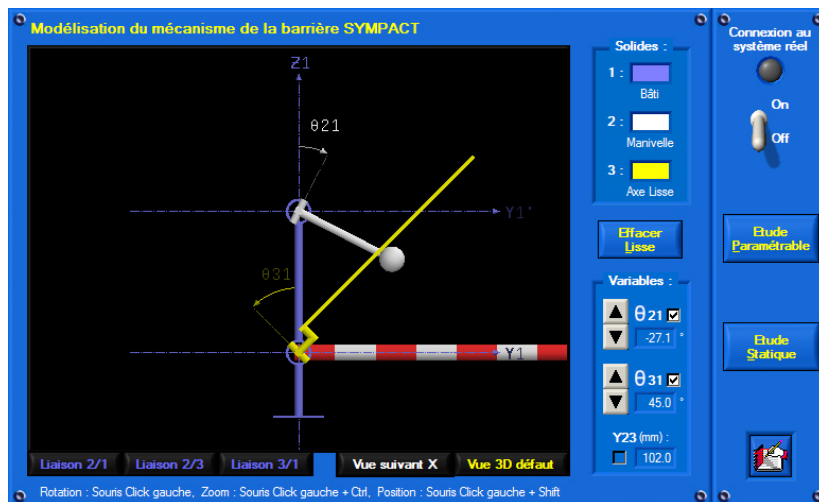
Modélisation du mécanisme de la barrière SYMPACT

Z1

θ21

Y1'

θ31

Y1

Solides :

1 : Bâti

2 : Manivelle

3 : Axe Lisse

Effacer Lisse

Variables :

θ21 ☑ -27.1 °

θ31 ☑ 45.0 °

Y23 (mm) : 102.0

Connexion au système réel

On

Off

Etude Paramétrable

Etude Statique

Liaison 2/1 Liaison 2/3 Liaison 3/1 Vue suivant X Vue 3D défaut

Rotation : Souris Click gauche, Zoom : Souris Click gauche + Ctrl, Position : Souris Click gauche + Shift